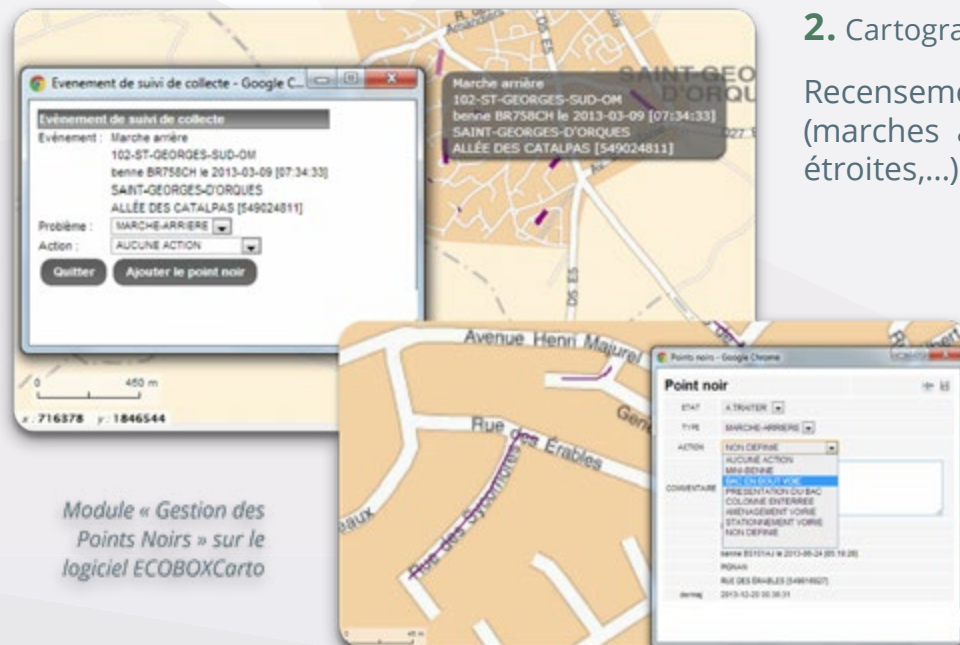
Evenement de suivi de collecte - Google C...

Evénement de suivi de collecte

Evénement : Marche arrière
102-ST-GEORGES-SUD-OM
benne BR758CH le 2013-03-09 [07:34:33]
SAINT-GEORGES-D'ORQUES
ALLÉE DES CATALPAS [549024811]

Problème : MARCHE-ARRIERE
Action : AUCUNE ACTION

Quitter
Ajouter le point noir

0 450 m
x : 716378 y : 1846544

Marche arrière
102-ST-GEORGES-SUD-OM
benne BR758CH le 2013-03-09 [07:34:33]
SAINT-GEORGES-D'ORQUES
ALLÉE DES CATALPAS [549024811]

SAINT-GEO
D'ORQU

Avenue Henri Majurel
Rue des Erables
Rue des Sycomores

Points noirs - Google Chrome

Point noir

ETAT A TRAITER
TYPE MARCHE-ARRIERE
ACTION NON DEFINIE
AUCUNE ACTION
MINI-BENNE
BAC EN BOUT VOIE
PRESENTATION DU BAC
COLONNE ENTERREE
AMENAGEMENT VOIRIE
STATIONNEMENT VOIRIE
NON DEFINIE
COMMENTAIRE

benne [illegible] le 2013-06-24 [05:18:28]
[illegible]
RUE DES ERABLES [549816927]
2013-12-20 00:38:31

2. Cartogra

Recenseme
(marches
étroites,...)

Module « Gestion des Points Noirs » sur le logiciel ECOBOXCarto